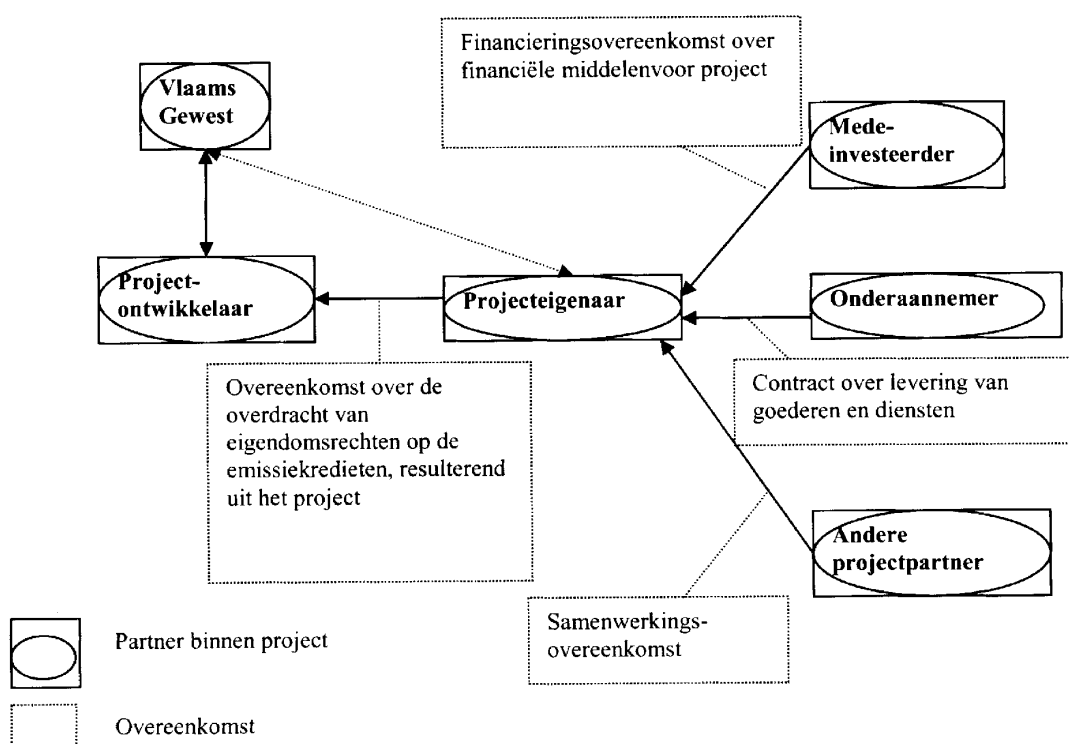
Financieringsovereenkomst over financiële middelenvoor project

Vlaams Gewest

Medeinvesteerder

Projectontwikkelaar

Projecteigenaar

Onderaannemer

Overeenkomst over de overdracht van eigendomsrechten op de emissiekredieten, resulterend uit het project

Contract over levering van goederen en diensten

Andere projectpartner

Samenwerkingsovereenkomst

Partner binnen project

Overeenkomst